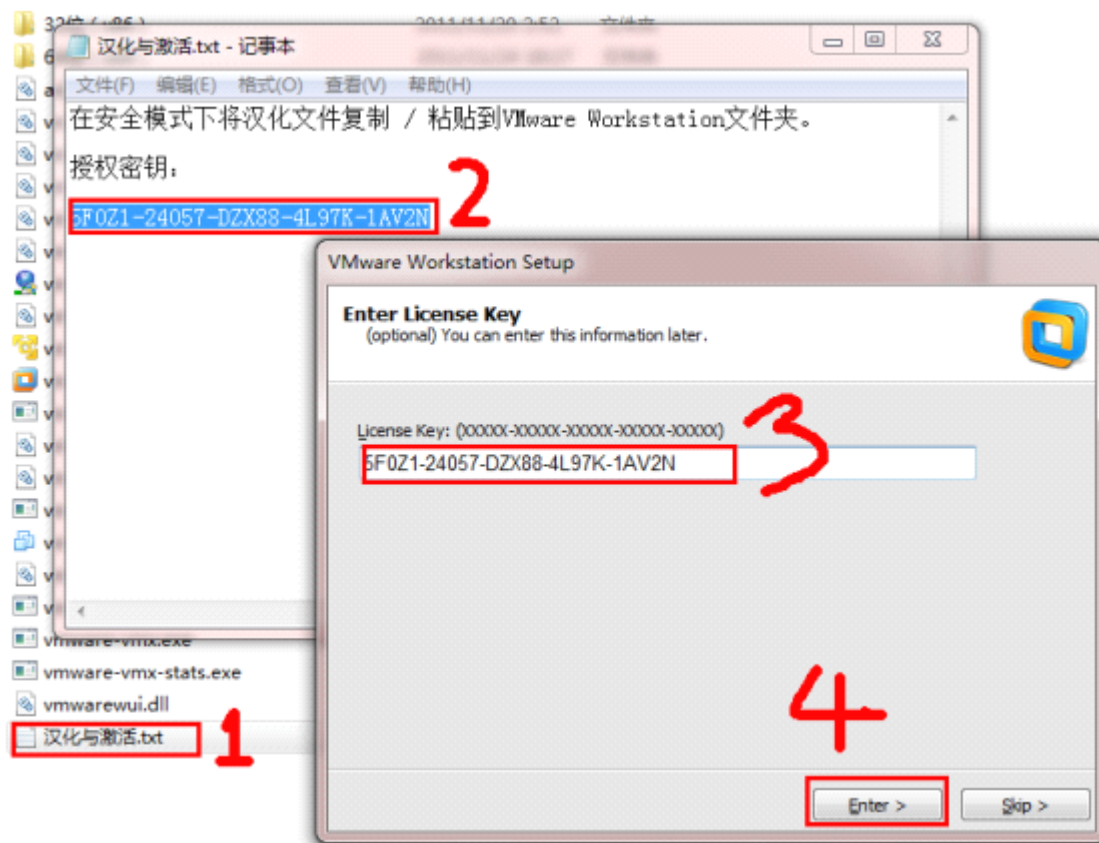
32位（x86） 2011/11/20 2:52 文件夹

汉化与激活.txt - 记事本

文件(F) 编辑(E) 格式(O) 查看(V) 帮助(H)

在安全模式下将汉化文件复制 / 粘贴到VMware Workstation文件夹。

授权密钥：

5F0Z1-24057-DZX88-4L97K-1AV2N

2

VMware Workstation Setup

Enter License Key
(optional) You can enter this information later.

License Key: (XXXXX-XXXXX-XXXXX-XXXXX-XXXXX)

5F0Z1-24057-DZX88-4L97K-1AV2N

3

vmware-vmx.exe
vmware-vmx-stats.exe
vmwarewui.dll
汉化与激活.txt

1

4

Enter >

Skip >